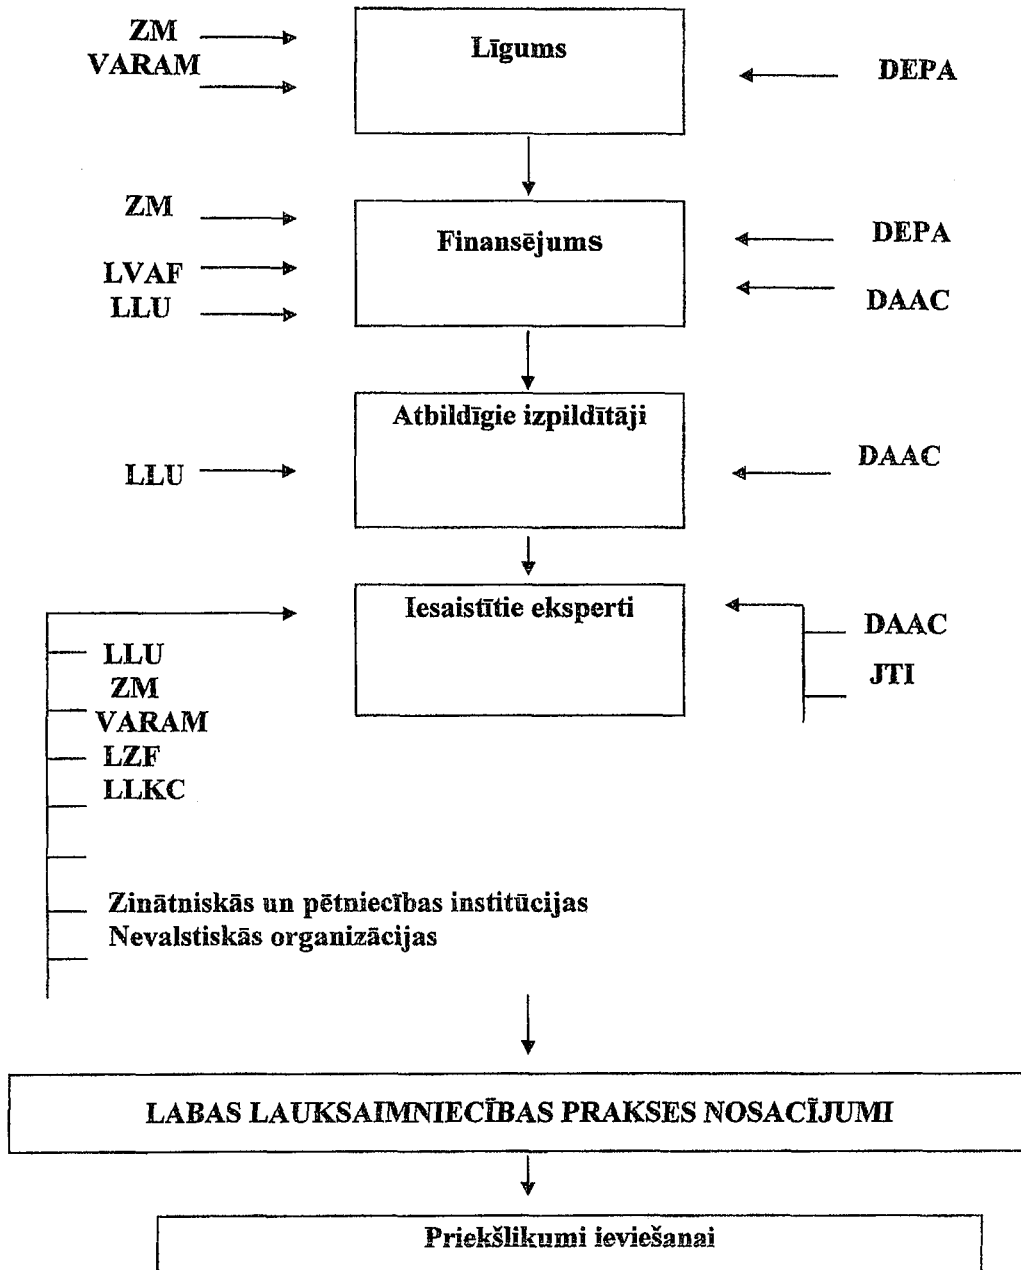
ZM
VARAM

Līgums

DEPA

ZM
LVAF
LLU

Finansējums

DEPA
DAAC

LLU

Atbildīgie izpildītāji

DAAC

Iesaistītie eksperti

DAAC
JTI

LLU
ZM
VARAM
LZF
LLKC

Zinātniskās un pētniecības institūcijas
Nevalstiskās organizācijas

LABAS LAUKSAIMNIECĪBAS PRAKSES NOSACĪJUMI

Priekšlikumi ieviešanai